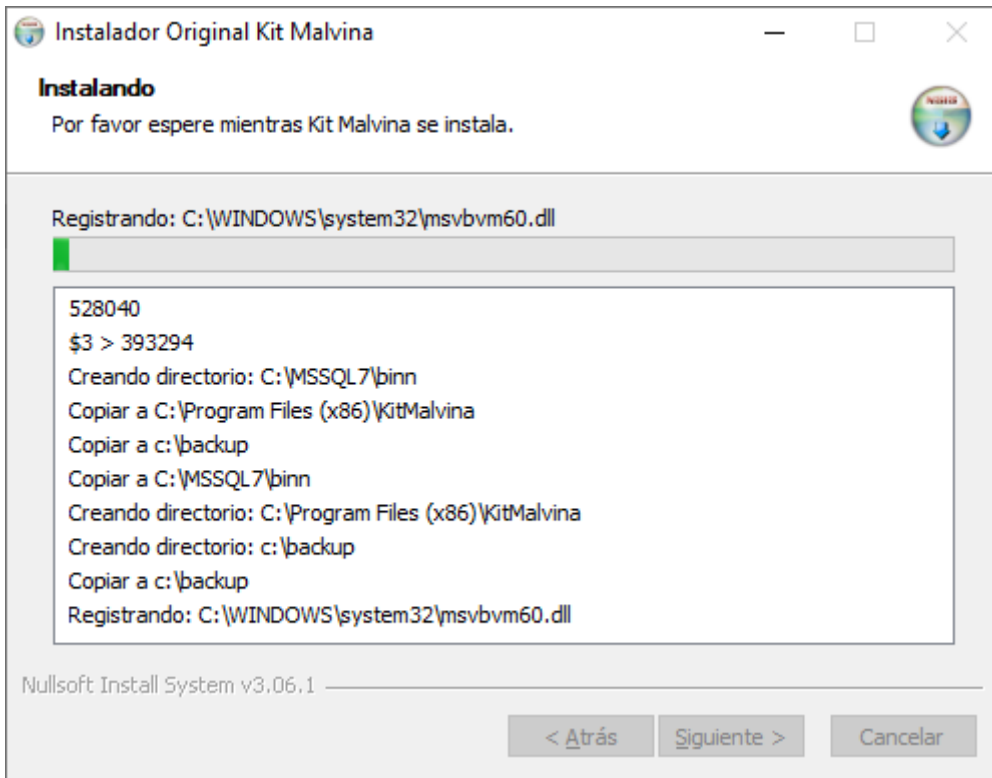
Instalador Original Kit Malvina

Instalando

Por favor espere mientras Kit Malvina se instala.

Registrando: C:\WINDOWS\system32\msvbvm60.dll

528040
$3 > 393294
Creando directorio: C:\MSSQL7\binn
Copiar a C:\Program Files (x86)\KitMalvina
Copiar a c:\backup
Copiar a C:\MSSQL7\binn
Creando directorio: C:\Program Files (x86)\KitMalvina
Creando directorio: c:\backup
Copiar a c:\backup
Registrando: C:\WINDOWS\system32\msvbvm60.dll

Nullsoft Install System v3.06.1

< Atrás
Siguiente >
Cancelar